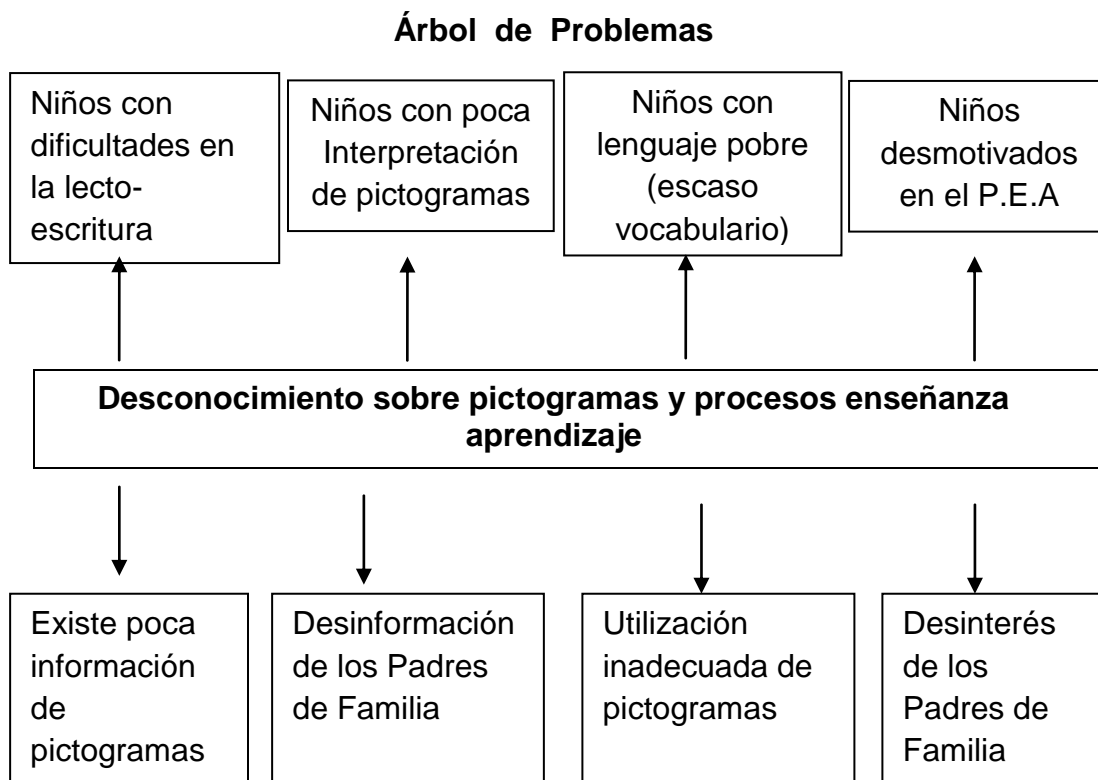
**Árbol de Problemas**

Niños con dificultades en la lecto-escritura

Niños con poca Interpretación de pictogramas

Niños con lenguaje pobre (escaso vocabulario)

Niños desmotivados en el P.E.A

**Desconocimiento sobre pictogramas y procesos enseñanza aprendizaje**

Existe poca información de pictogramas

Desinformación de los Padres de Familia

Utilización inadecuada de pictogramas

Desinterés de los Padres de Familia